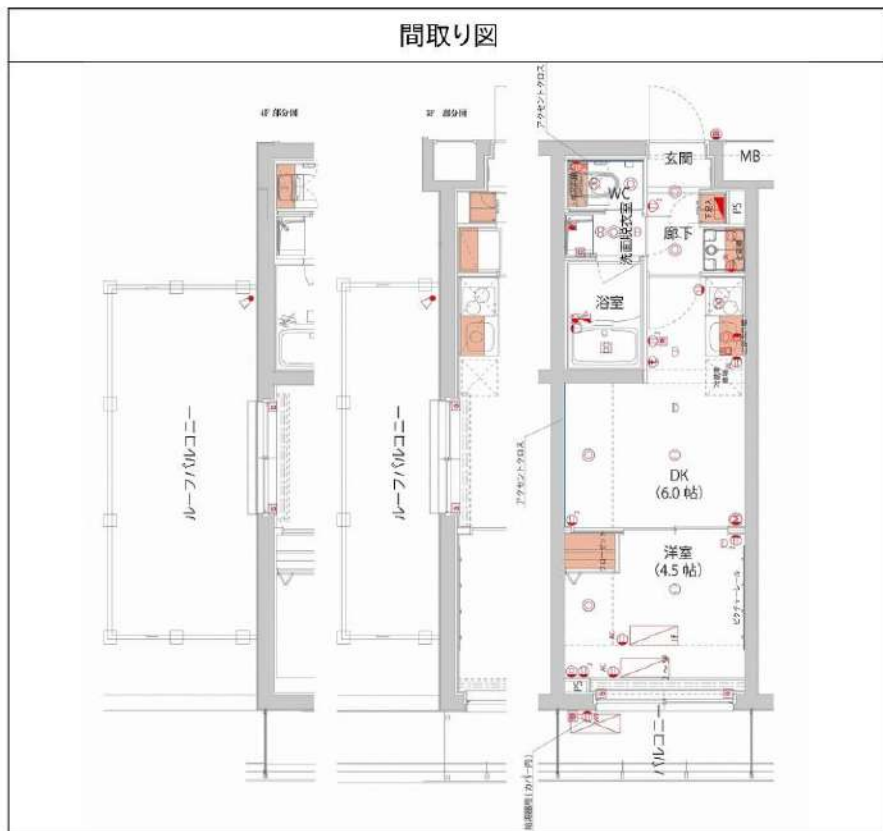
間取り図

4F 部分図

3F 部分図

アクセントクロス

玄関

MB

WC

洗面脱衣室

廊下

PS

浴室

ルーフバルコニー

ルーフバルコニー

アクセントクロス

DK
(6.0 帖)

洋室
(4.5 帖)

ピクチャーレール

PS

バルコニー

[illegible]